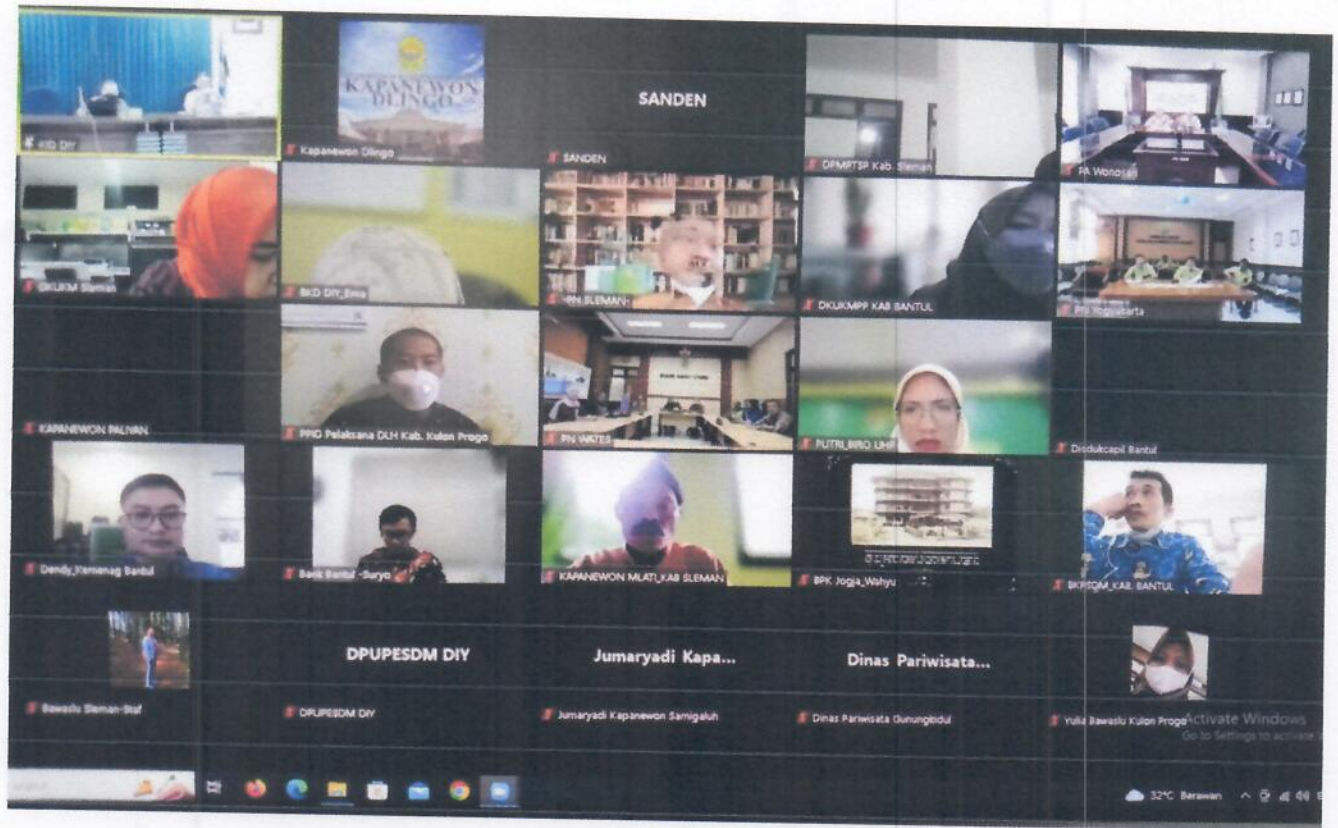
KID DIY

KAPANEWON DLINGO

Kapanewon Dlingo

SANDEN

SANDEN

DPMPTSP Kab. Sleman

PA Wonosari

DKUKM Sleman

BKD DIY_Ema

PN SLEMAN

DKUKMPP KAB BANTUL

PN Yogyakarta

KAPANEWON PALIYAN

PPID Pelaksana DLH Kab. Kulon Progo

PN WATES

PUTRI_BIRO UHP

Disdukcapil Bantul

Dendy_Kemenag Bantul

Bank Bantul - Suryo

KAPANEWON MLATI_KAB SLEMAN

BPK Jogja_Wahyu

BKPSDM_KAB. BANTUL

Bawaslu Sleman-Staf

DPUPESDM DIY

DPUPESDM DIY

Jumaryadi Kapa...

Jumaryadi Kapanewon Samigaluh

Dinas Pariwisata...

Dinas Pariwisata Gunungkidul

Yulia Bawaslu Kulon Progo

Activate Windows
Go to Settings to activate Windows.

32°C Berawan